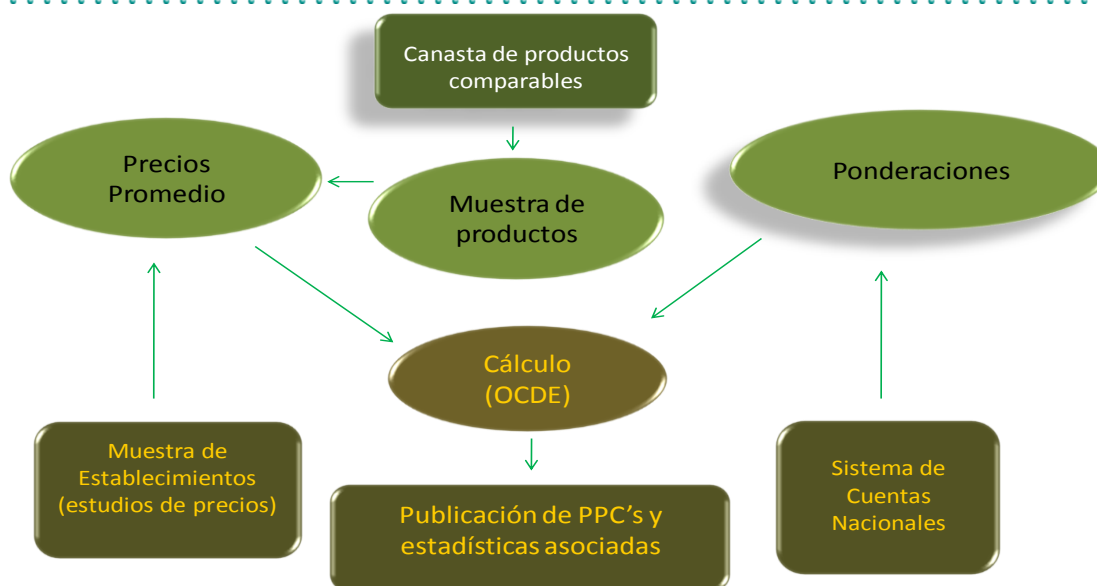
Canasta de productos comparables

Precios Promedio

Muestra de productos

Ponderaciones

Cálculo (OCDE)

Muestra de Establecimientos (estudios de precios)

Publicación de PPC's y estadísticas asociadas

Sistema de Cuentas Nacionales